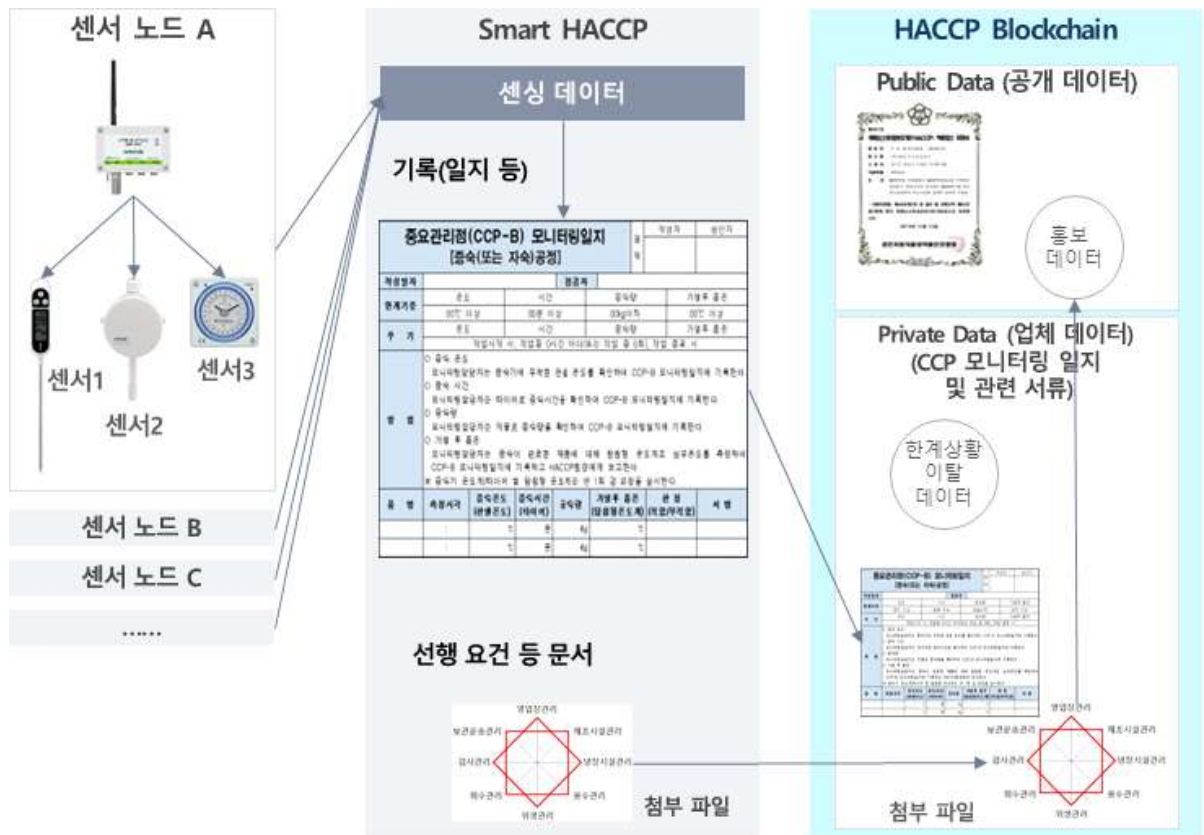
센서 노드 A

센서1

센서2

센서3

센서 노드 B

센서 노드 C

......

Smart HACCP

센싱 데이터

기록(일지 등)

중요관리점(CCP-B) 모니터링일지
[증숙(또는 자숙)공정]

| 작성자 | 승인자 |
|---|---|

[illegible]

선행 요건 등 문서

영업장관리
보관운송관리
제조시설관리
검사관리
냉장시설관리
회수관리
용수관리
위생관리

첨부 파일

HACCP Blockchain

Public Data (공개 데이터)

홍보 데이터

Private Data (업체 데이터)
(CCP 모니터링 일지 및 관련 서류)

한계상황 이탈 데이터

영업장관리
보관운송관리
제조시설관리
검사관리
냉장시설관리
회수관리
용수관리
위생관리

첨부 파일